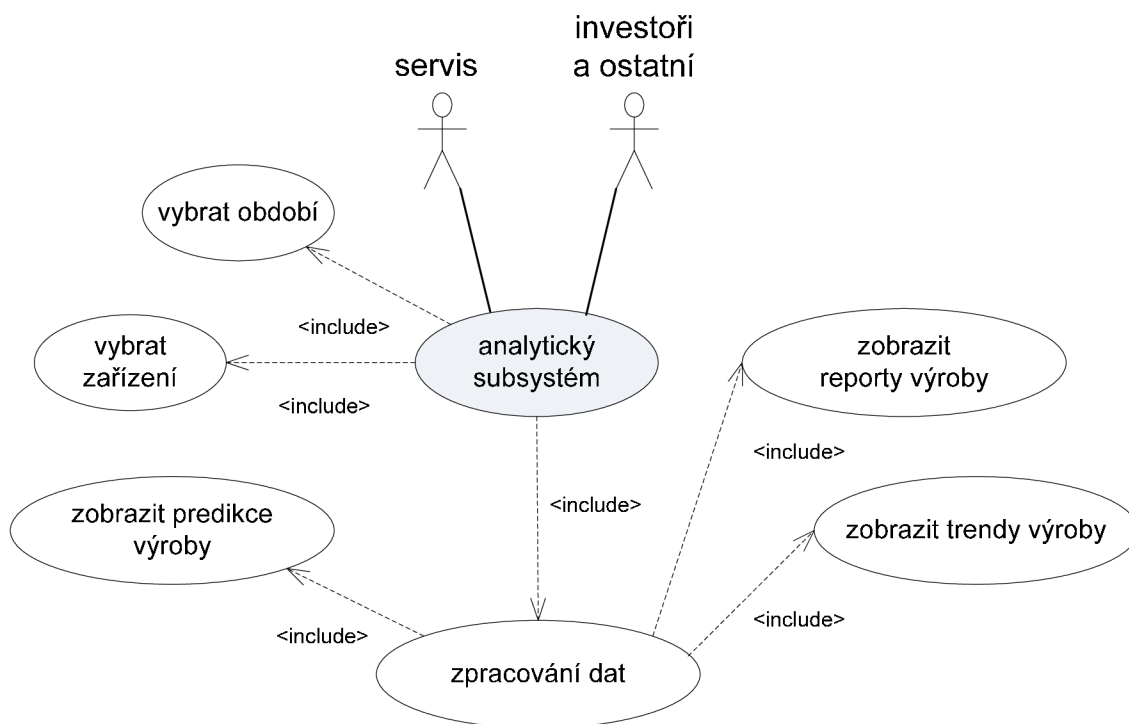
servis

investoři a ostatní

vybrat období

<include>

vybrat zařízení

<include>

analytický subsystém

zobrazit reporty výroby

<include>

<include>

zobrazit predikce výroby

zobrazit trendy výroby

<include>

<include>

zpracování dat